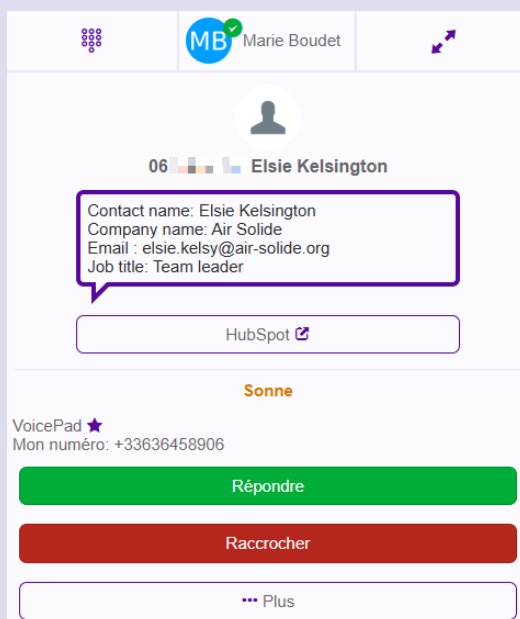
MB Marie Boudet

06 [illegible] Elsie Kelsington

Contact name: Elsie Kelsington
Company name: Air Solide
Email : elsie.kelsy@air-solide.org
Job title: Team leader

HubSpot

Sonne

VoicePad
Mon numéro: +33636458906

Répondre

Raccrocher

••• Plus